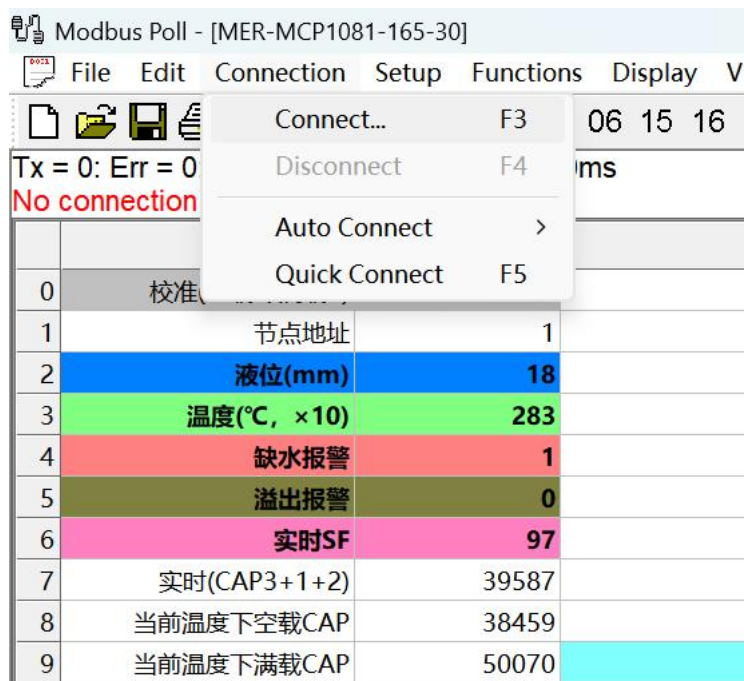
Modbus Poll - [MER-MCP1081-165-30]

File Edit Connection Setup Functions Display V

06 15 16

Tx = 0: Err = 0 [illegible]ms
No connection

Connect... F3
Disconnect F4
Auto Connect >
Quick Connect F5

| | | |
|---|---|---|
| 0 | 校准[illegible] | |
| 1 | 节点地址 | 1 |
| 2 | 液位(mm) | 18 |
| 3 | 温度(℃, ×10) | 283 |
| 4 | 缺水报警 | 1 |
| 5 | 溢出报警 | 0 |
| 6 | 实时SF | 97 |
| 7 | 实时(CAP3+1+2) | 39587 |
| 8 | 当前温度下空载CAP | 38459 |
| 9 | 当前温度下满载CAP | 50070 |